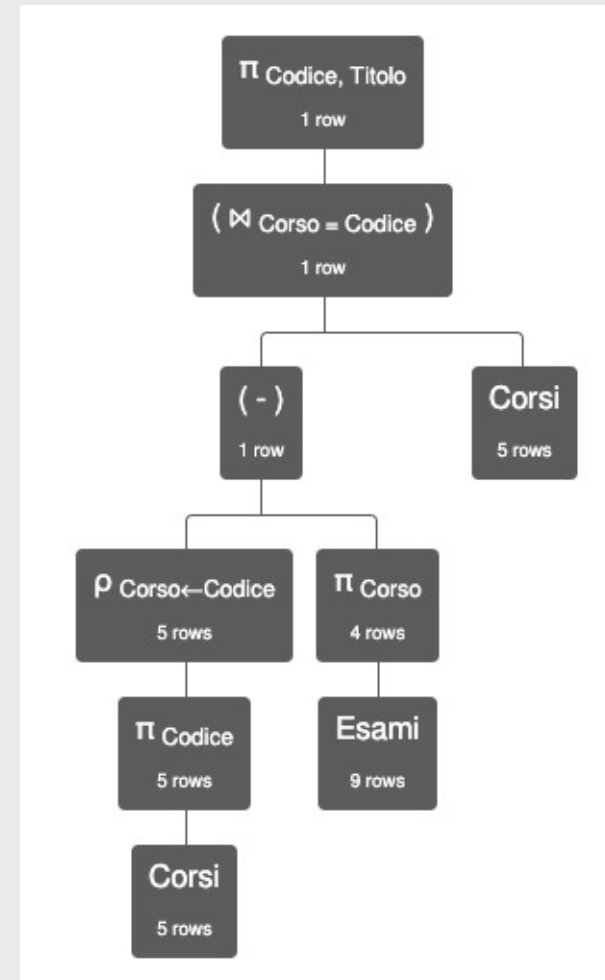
$\pi_{\text{Codice, Titolo}}$
1 row

$( \bowtie_{\text{Corso = Codice}} )$
1 row

( - )
1 row

Corsi
5 rows

$\rho_{\text{Corso} \leftarrow \text{Codice}}$
5 rows

$\pi_{\text{Corso}}$
4 rows

$\pi_{\text{Codice}}$
5 rows

Esami
9 rows

Corsi
5 rows